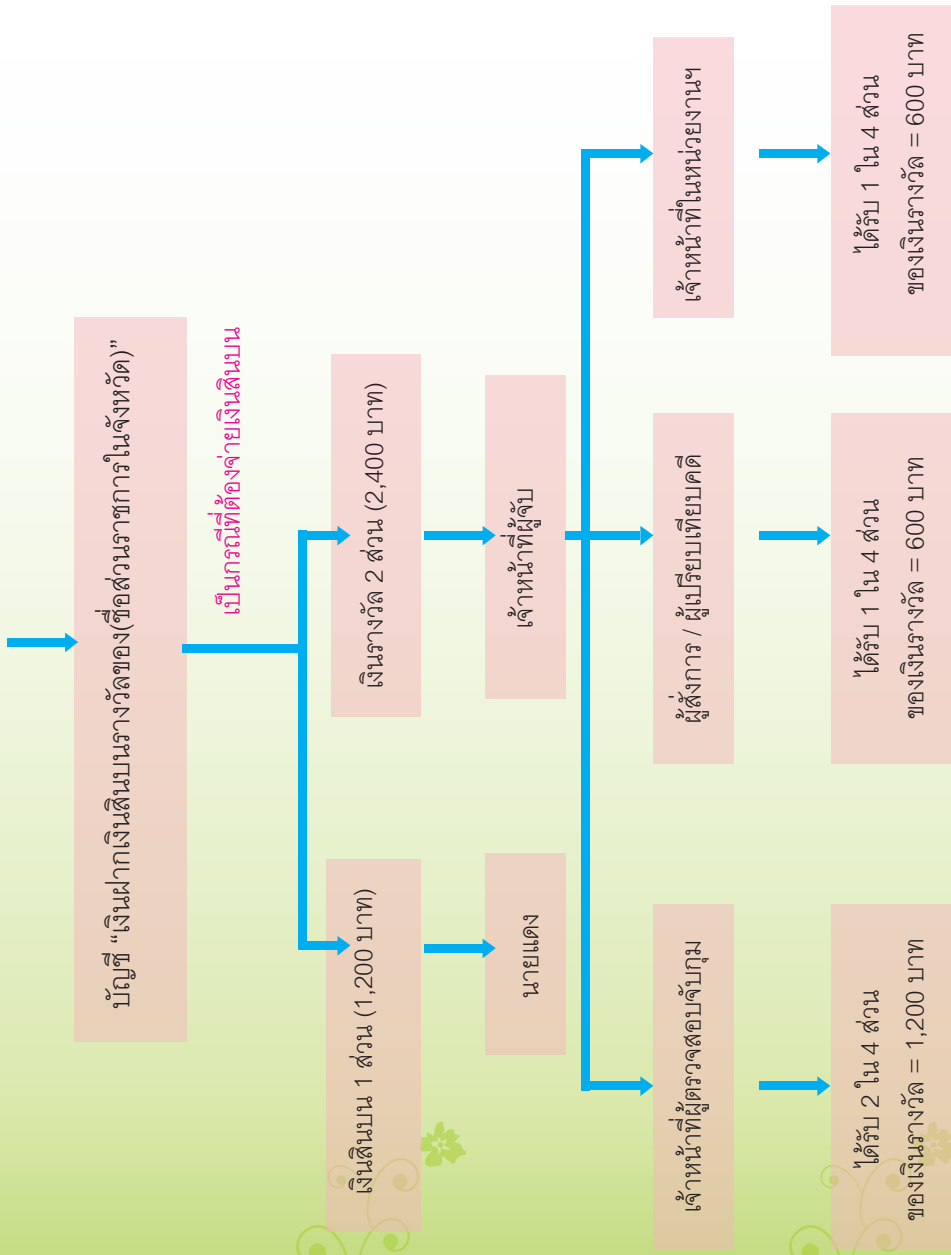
บัญชี "เงินฝากเงินสินบนรางวัลของ(ชื่อส่วนราชการในจังหวัด)"

เป็นกรณีที่ต้องจ่ายเงินสินบน

เงินสินบน 1 ส่วน (1,200 บาท)

นายแดง

เงินรางวัล 2 ส่วน (2,400 บาท)

เจ้าหน้าที่ผู้จับ

เจ้าหน้าที่ผู้ตรวจสอบจับกุม

ได้รับ 2 ใน 4 ส่วน ของเงินรางวัล = 1,200 บาท

ผู้สั่งการ / ผู้เปรียบเทียบคดี

ได้รับ 1 ใน 4 ส่วน ของเงินรางวัล = 600 บาท

เจ้าหน้าที่ในหน่วยงานฯ

ได้รับ 1 ใน 4 ส่วน ของเงินรางวัล = 600 บาท